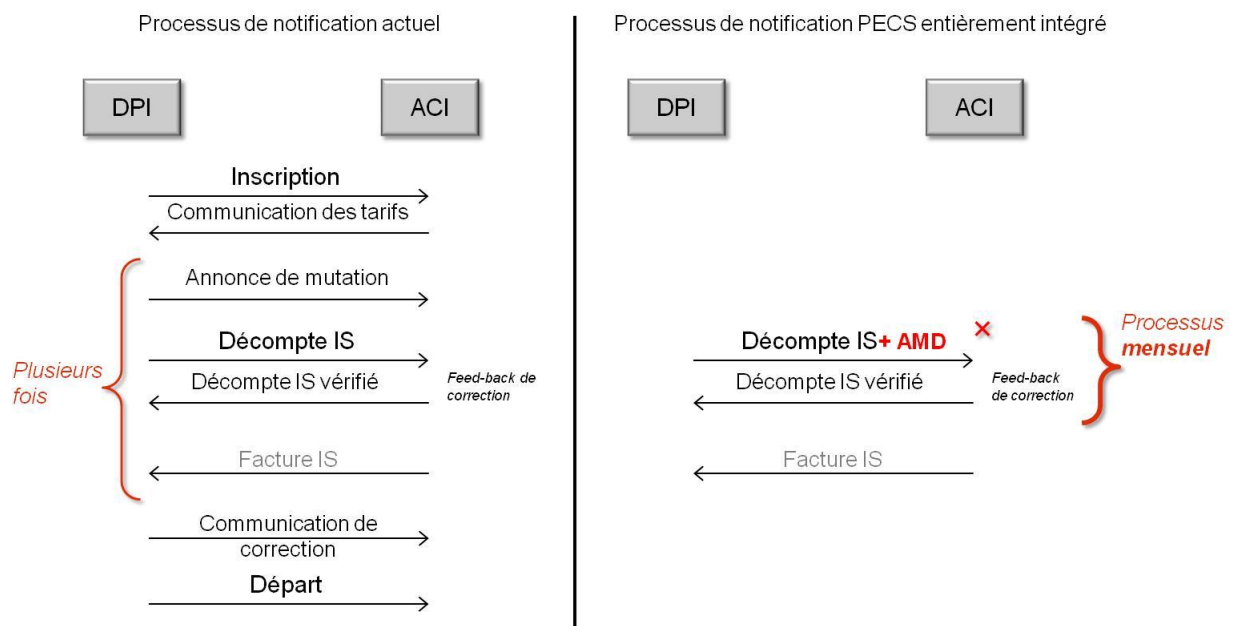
Processus de notification actuel

DPI

ACI

Inscription

Communication des tarifs

Plusieurs fois

Annonce de mutation

Décompte IS

Décompte IS vérifié

Feed-back de correction

Facture IS

Communication de correction

Départ

Processus de notification PECS entièrement intégré

DPI

ACI

Décompte IS+ AMD

×

Décompte IS vérifié

Feed-back de correction

Processus mensuel

Facture IS